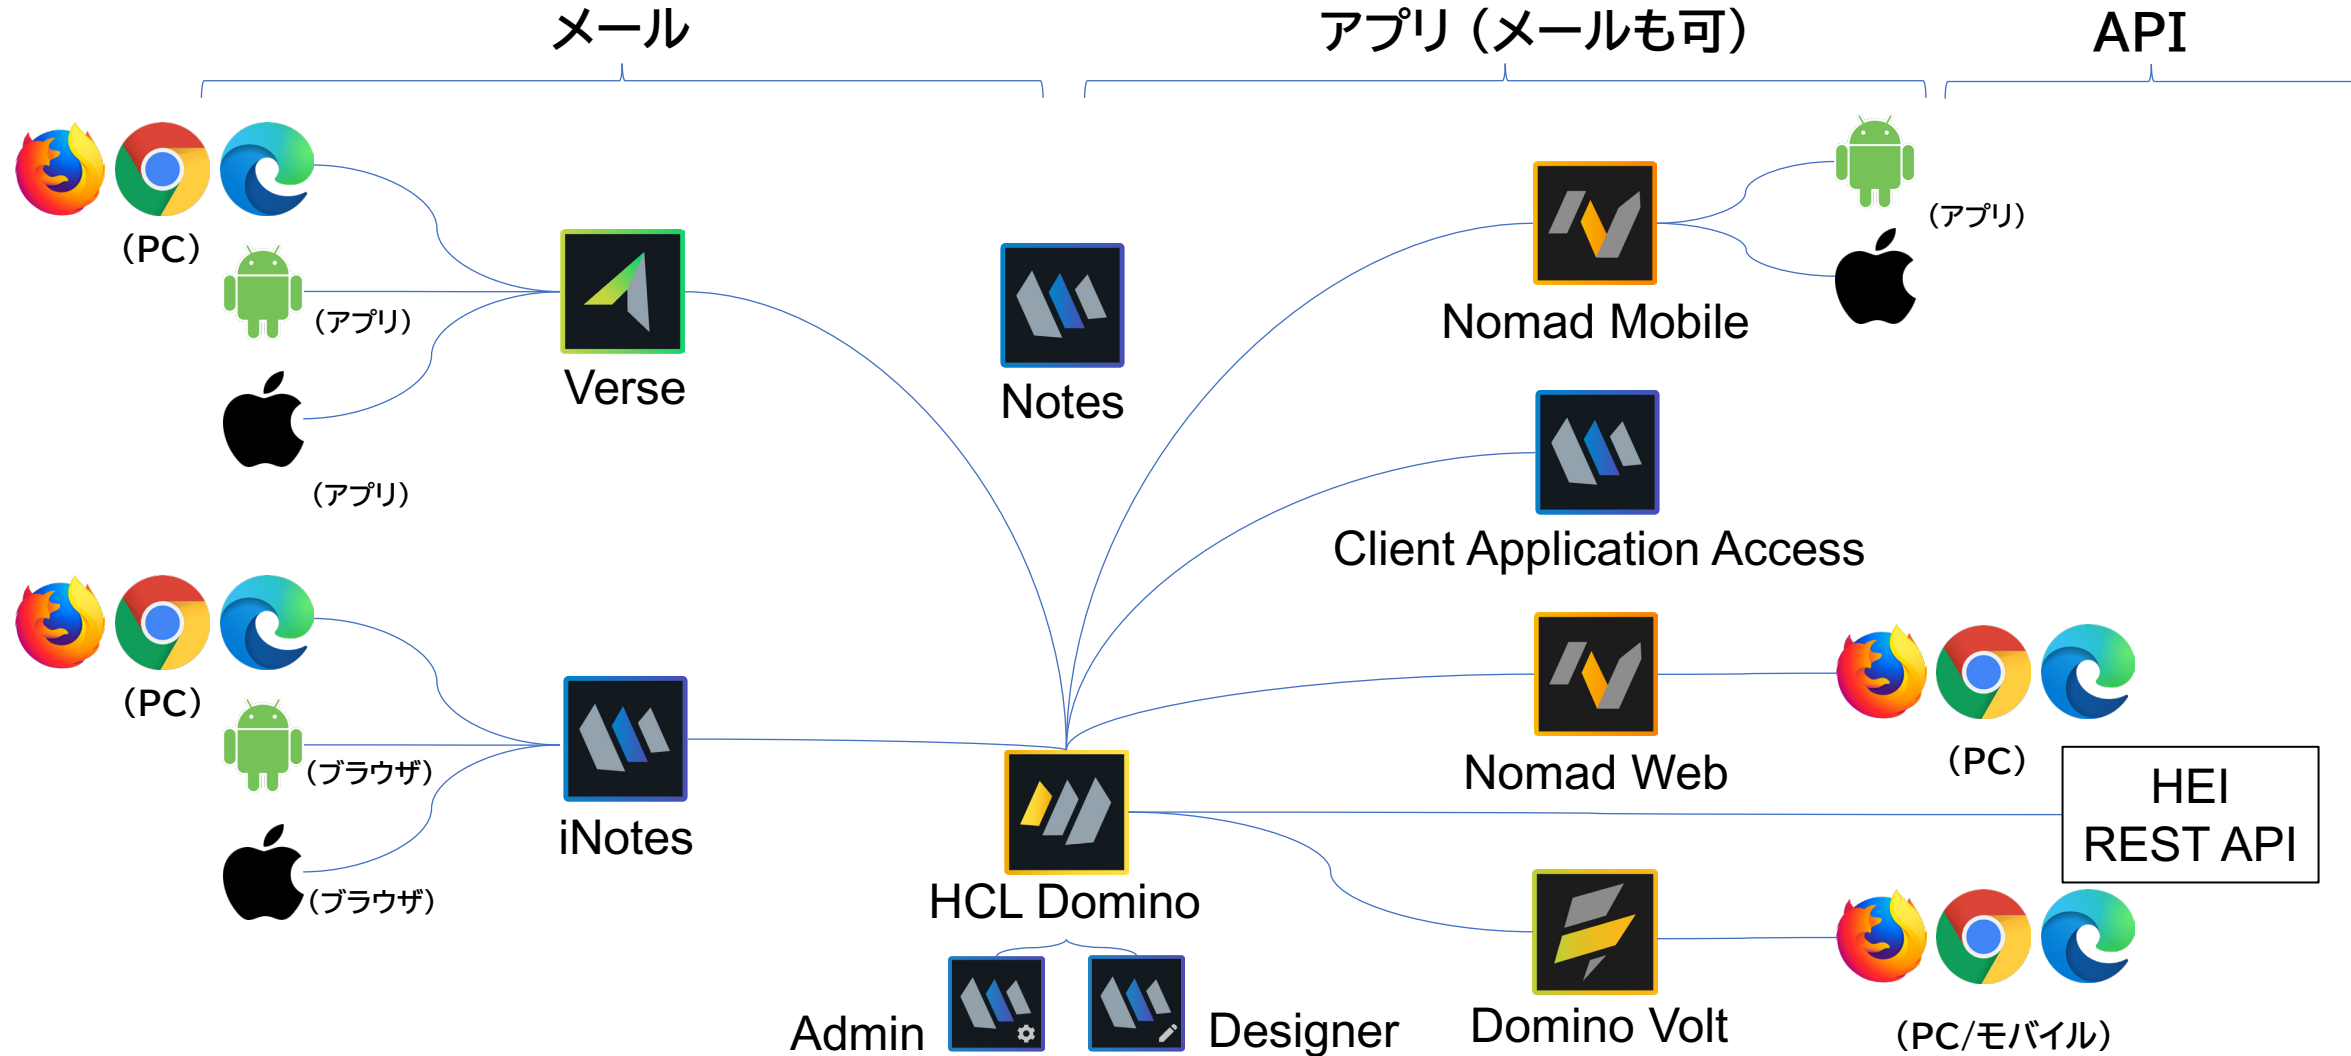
メール

アプリ（メールも可）

API

（PC）

（アプリ）

（アプリ）

Verse

Notes

Nomad Mobile

（アプリ）

Client Application Access

（PC）

（ブラウザ）

（ブラウザ）

iNotes

Nomad Web

（PC）

HEI REST API

HCL Domino

Domino Volt

（PC/モバイル）

Admin

Designer